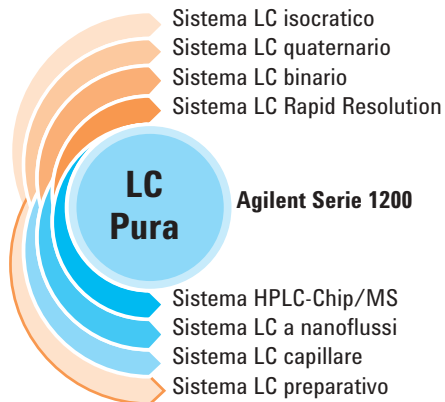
Sistema LC isocratico
Sistema LC quaternario
Sistema LC binario
Sistema LC Rapid Resolution

LC
Pura

Agilent Serie 1200

Sistema HPLC-Chip/MS
Sistema LC a nanoflussi
Sistema LC capillare
Sistema LC preparativo